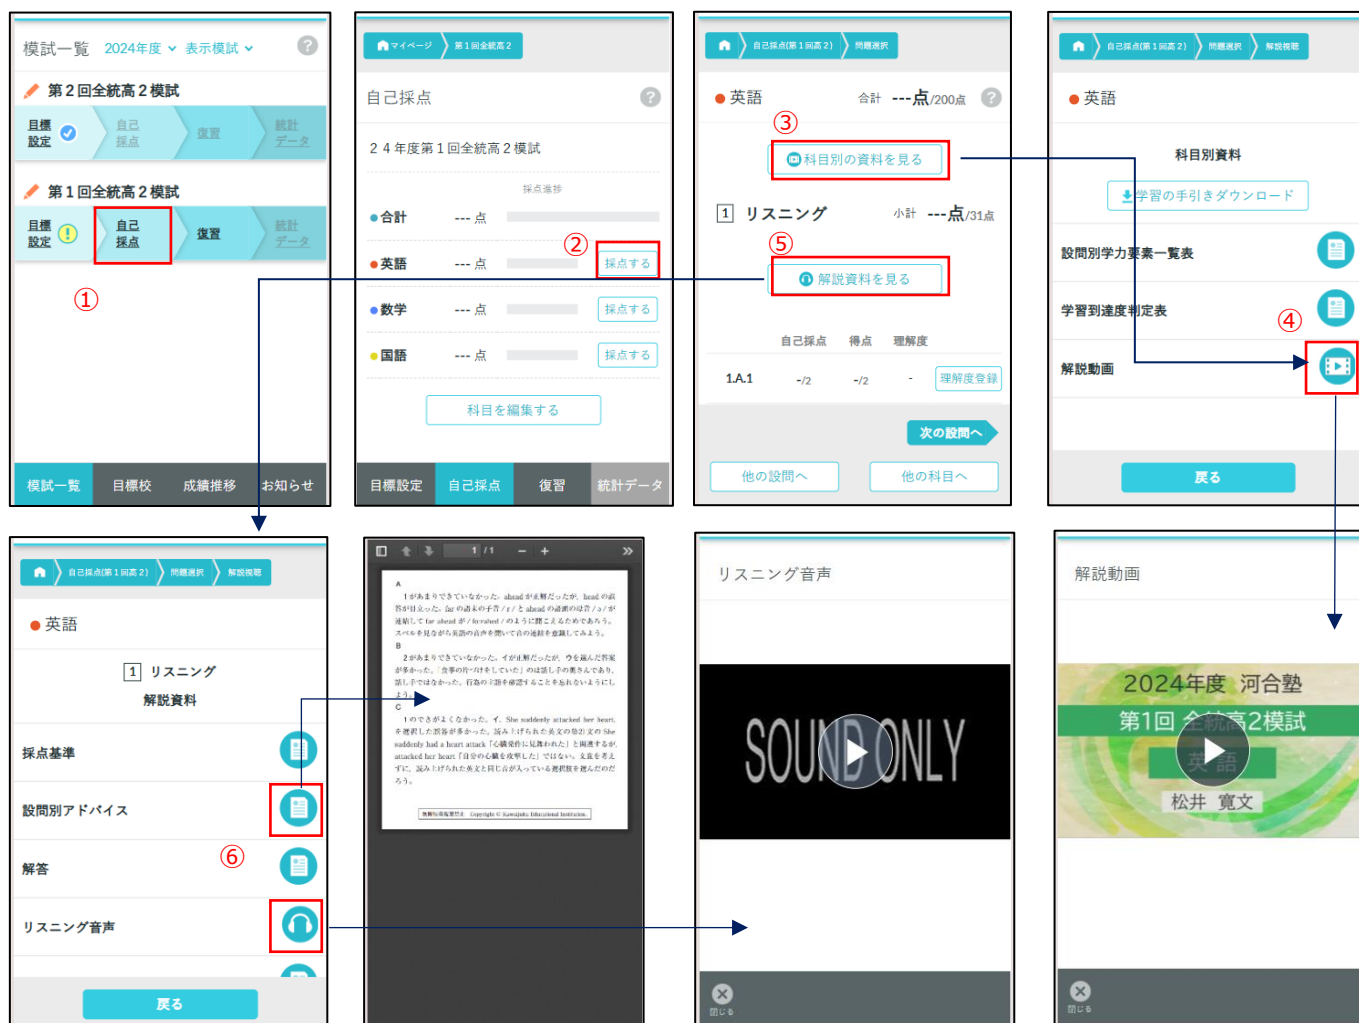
模試一覧 2024年度 表示模試

第２回全統高２模試

目標設定 自己採点 復習 統計データ

第１回全統高２模試

目標設定 自己採点 復習 統計データ

①

模試一覧 目標校 成績推移 お知らせ

マイページ 第１回全統高２

自己採点

２４年度第１回全統高２模試

採点進捗

合計 --- 点

英語 --- 点 採点する

②

数学 --- 点 採点する

国語 --- 点 採点する

科目を編集する

目標設定 自己採点 復習 統計データ

自己採点(第１回高２) 問題選択

英語 合計 ---点/200点

③

科目別の資料を見る

1 リスニング 小計 ---点/31点

⑤

解説資料を見る

自己採点 得点 理解度

1.A.1 -/2 -/2 - 理解度登録

次の設問へ

他の設問へ 他の科目へ

自己採点(第１回高２) 問題選択 解説視聴

英語

科目別資料

学習の手引きダウンロード

設問別学力要素一覧表

学習到達度判定表

④

解説動画

戻る

自己採点(第１回高２) 問題選択 解説視聴

英語

1 リスニング

解説資料

採点基準

設問別アドバイス

⑥

解答

リスニング音声

戻る

1 / 1

A

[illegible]

B

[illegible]

C

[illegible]

リスニング音声

SOUND ONLY

閉じる

解説動画

2024年度 河合塾

第1回 全統高2模試

英語

松井 寛文

閉じる